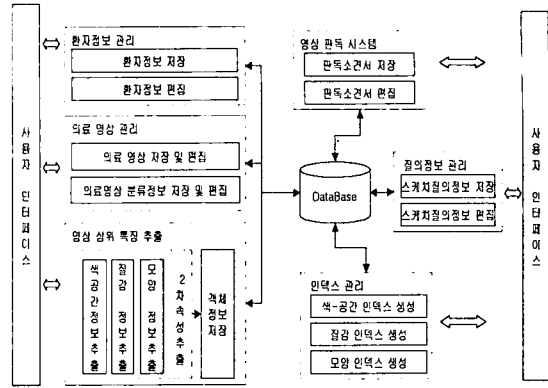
사용자 인터페이스

환자정보 관리
환자정보 저장
환자정보 편집

의료 영상 관리
의료 영상 저장 및 편집
의료영상 분류정보 저장 및 편집

영상 상위 특징 추출
색공간정보추출
질감 정보 추출
모양 정보 추출
2차속성추출
객체정보저장

영상 판독 시스템
판독소견서 저장
판독소견서 편집

DataBase

질의정보 관리
스케치질의정보 저장
스케치질의정보 편집

인덱스 관리
색-공간 인덱스 생성
질감 인덱스 생성
모양 인덱스 생성

사용자 인터페이스